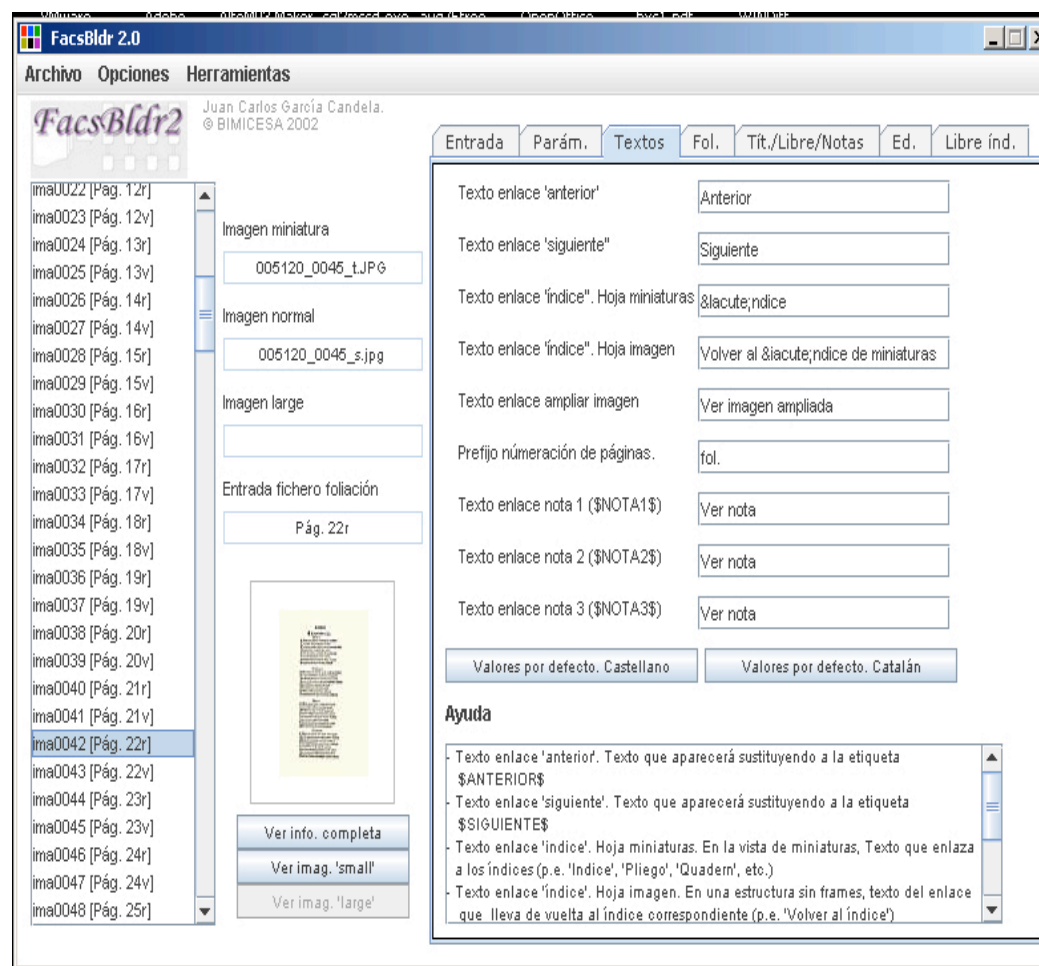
FacsBldr 2.0

Archivo Opciones Herramientas

FacsBldr2

Juan Carlos García Candela.
© BIMICESA 2002

Entrada | Parám. | Textos | Fol. | Tít./Libre/Notas | Ed. | Libre índ.

ima0022 [Pág. 12r]
ima0023 [Pág. 12v]
ima0024 [Pág. 13r]
ima0025 [Pág. 13v]
ima0026 [Pág. 14r]
ima0027 [Pág. 14v]
ima0028 [Pág. 15r]
ima0029 [Pág. 15v]
ima0030 [Pág. 16r]
ima0031 [Pág. 16v]
ima0032 [Pág. 17r]
ima0033 [Pág. 17v]
ima0034 [Pág. 18r]
ima0035 [Pág. 18v]
ima0036 [Pág. 19r]
ima0037 [Pág. 19v]
ima0038 [Pág. 20r]
ima0039 [Pág. 20v]
ima0040 [Pág. 21r]
ima0041 [Pág. 21v]
ima0042 [Pág. 22r]
ima0043 [Pág. 22v]
ima0044 [Pág. 23r]
ima0045 [Pág. 23v]
ima0046 [Pág. 24r]
ima0047 [Pág. 24v]
ima0048 [Pág. 25r]

Imagen miniatura
005120_0045_t.JPG
Imagen normal
005120_0045_s.jpg
Imagen large

Entrada fichero foliación
Pág. 22r

Ver info. completa
Ver imag. 'small'
Ver imag. 'large'

Texto enlace 'anterior' | Anterior
Texto enlace 'siguiente" | Siguiente
Texto enlace 'índice". Hoja miniaturas | &iacute;ndice
Texto enlace 'índice". Hoja imagen | Volver al &iacute;ndice de miniaturas
Texto enlace ampliar imagen | Ver imagen ampliada
Prefijo númeración de páginas. | fol.
Texto enlace nota 1 ($NOTA1$) | Ver nota
Texto enlace nota 2 ($NOTA2$) | Ver nota
Texto enlace nota 3 ($NOTA3$) | Ver nota

Valores por defecto. Castellano
Valores por defecto. Catalán

Ayuda

- Texto enlace 'anterior'. Texto que aparecerá sustituyendo a la etiqueta $ANTERIOR$
- Texto enlace 'siguiente'. Texto que aparecerá sustituyendo a la etiqueta $SIGUIENTE$
- Texto enlace 'indice'. Hoja miniaturas. En la vista de miniaturas, Texto que enlaza a los índices (p.e. 'Indice', 'Pliego', 'Quadern', etc.)
- Texto enlace 'índice'. Hoja imagen. En una estructura sin frames, texto del enlace que lleva de vuelta al índice correspondiente (p.e. 'Volver al índice')